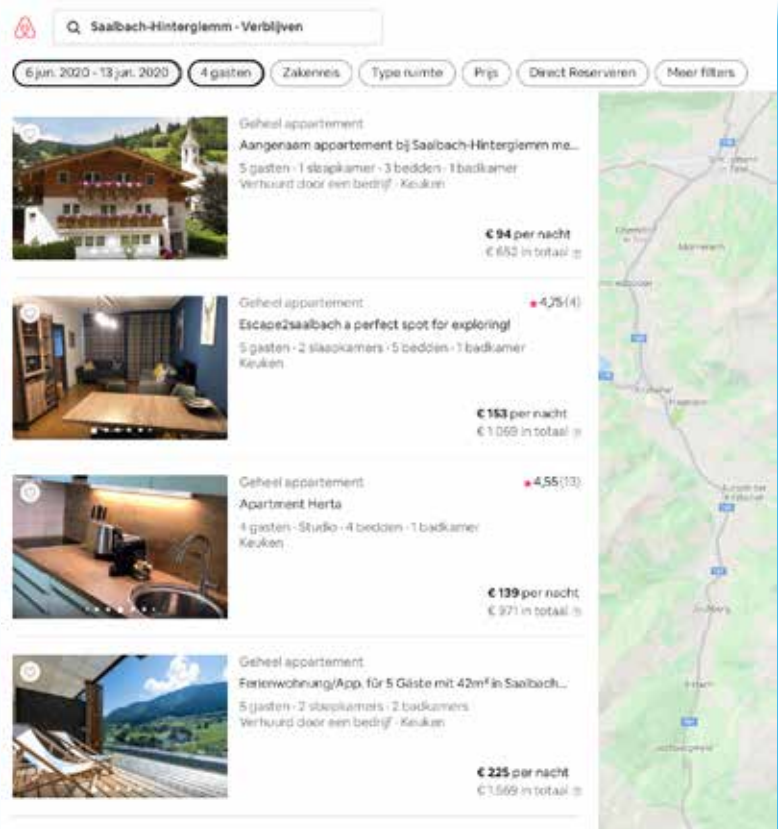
Saalbach-Hinterglemm · Verblijven

6 jun. 2020 - 13 jun. 2020 | 4 gasten | Zakenreis | Type ruimte | Prijs | Direct Reserveren | Meer filters

Geheel appartement
Aangenaam appartement bij Saalbach-Hinterglemm me...
5 gasten · 1 slaapkamer · 3 bedden · 1 badkamer
Verhuurd door een bedrijf · Keuken
€ 94 per nacht
€ 652 in totaal

Geheel appartement
4,75 (4)
Escape2saalbach a perfect spot for exploring!
5 gasten · 2 slaapkamers · 5 bedden · 1 badkamer
Keuken
€ 153 per nacht
€ 1.069 in totaal

Geheel appartement
4,55 (13)
Apartment Herta
4 gasten · Studio · 4 bedden · 1 badkamer
Keuken
€ 139 per nacht
€ 971 in totaal

Geheel appartement
Ferienwohnung/App. für 5 Gäste mit 42m² in Saalbach...
5 gasten · 2 slaapkamers · 2 badkamers
Verhuurd door een bedrijf · Keuken
€ 225 per nacht
€ 1.569 in totaal

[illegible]